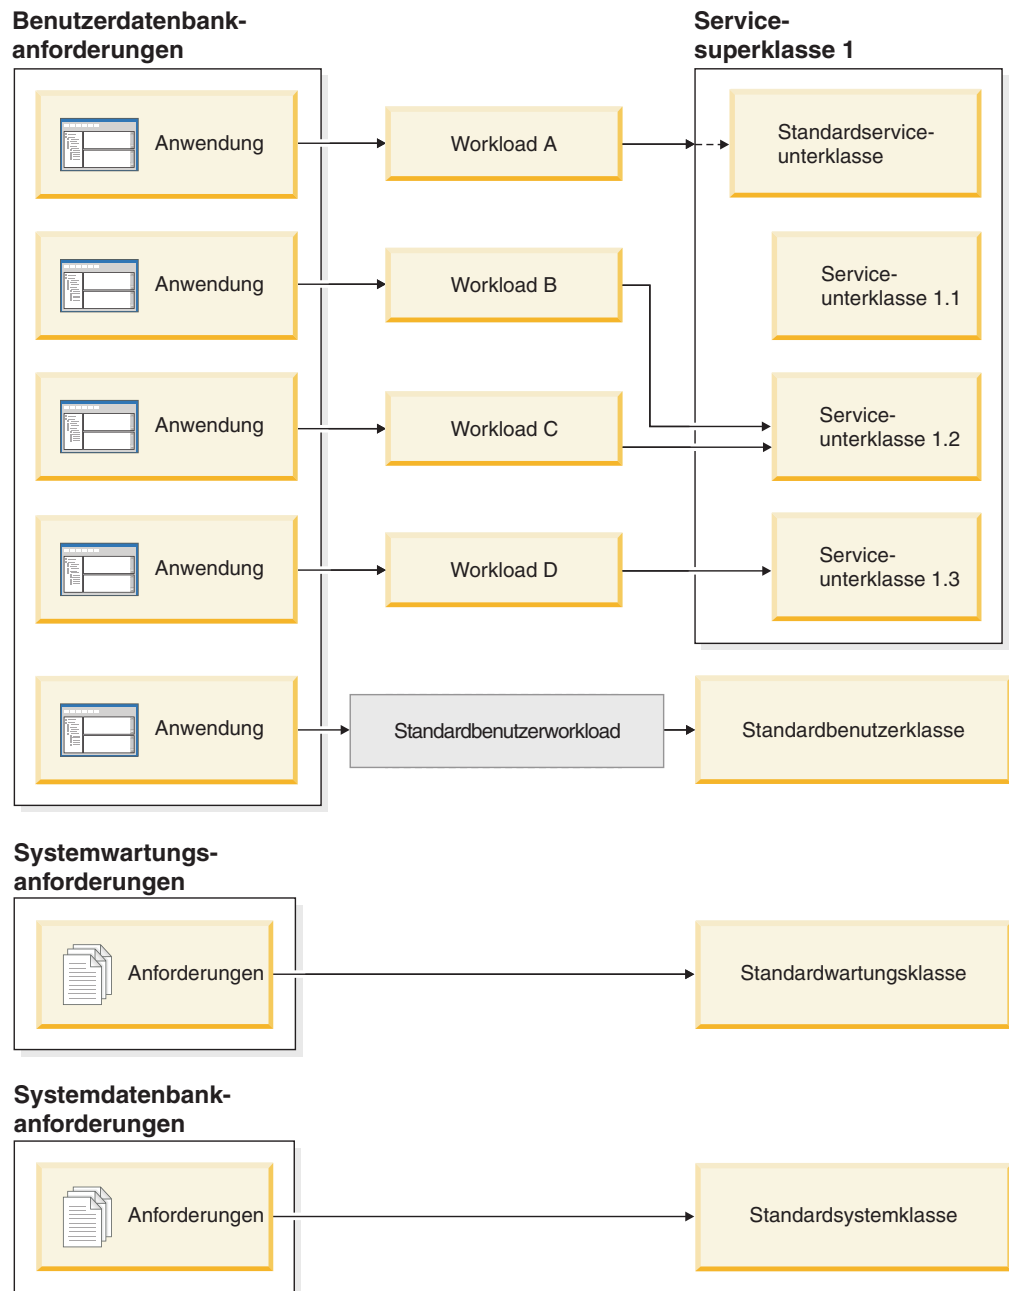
Benutzerdatenbankanforderungen

Anwendung

Anwendung

Anwendung

Anwendung

Anwendung

Workload A

Workload B

Workload C

Workload D

Standardbenutzerworkload

Servicesuperklasse 1

Standardserviceunterklasse

Serviceunterklasse 1.1

Serviceunterklasse 1.2

Serviceunterklasse 1.3

Standardbenutzerklasse

Systemwartungsanforderungen

Anforderungen

Standardwartungsklasse

Systemdatenbankanforderungen

Anforderungen

Standardsystemklasse